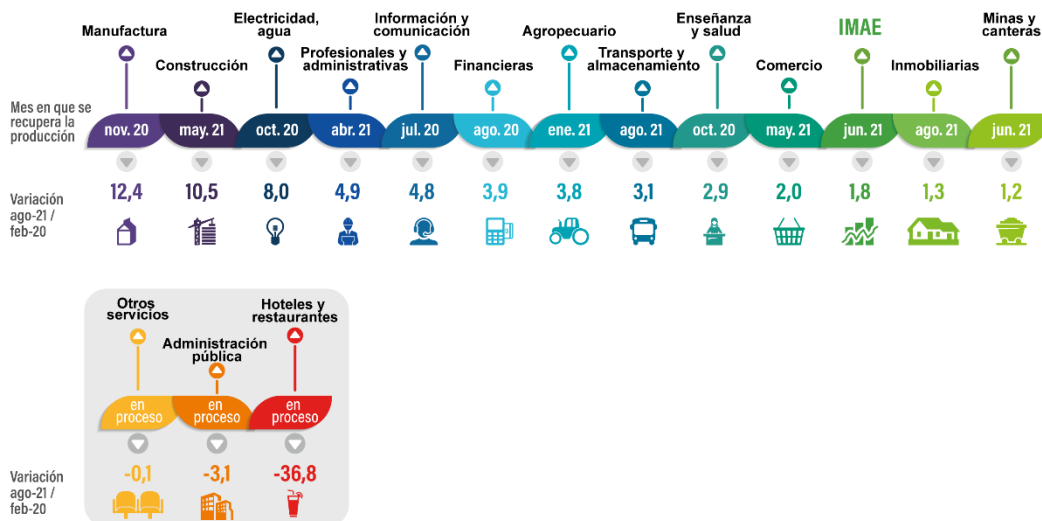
Manufactura
Construcción
Electricidad, agua
Profesionales y administrativas
Información y comunicación
Financieras
Agropecuario
Transporte y almacenamiento
Enseñanza y salud
Comercio
IMAE
Inmobiliarias
Minas y canteras

Mes en que se recupera la producción

| nov. 20 | may. 21 | oct. 20 | abr. 21 | jul. 20 | ago. 20 | ene. 21 | ago. 21 | oct. 20 | may. 21 | jun. 21 | ago. 21 | jun. 21 |
|---|---|---|---|---|---|---|---|---|---|---|---|---|
| 12,4 | 10,5 | 8,0 | 4,9 | 4,8 | 3,9 | 3,8 | 3,1 | 2,9 | 2,0 | 1,8 | 1,3 | 1,2 |

Variación ago-21 / feb-20

Otros servicios
Administración pública
Hoteles y restaurantes

| en proceso | en proceso | en proceso |
|---|---|---|
| -0,1 | -3,1 | -36,8 |

Variación ago-21 / feb-20